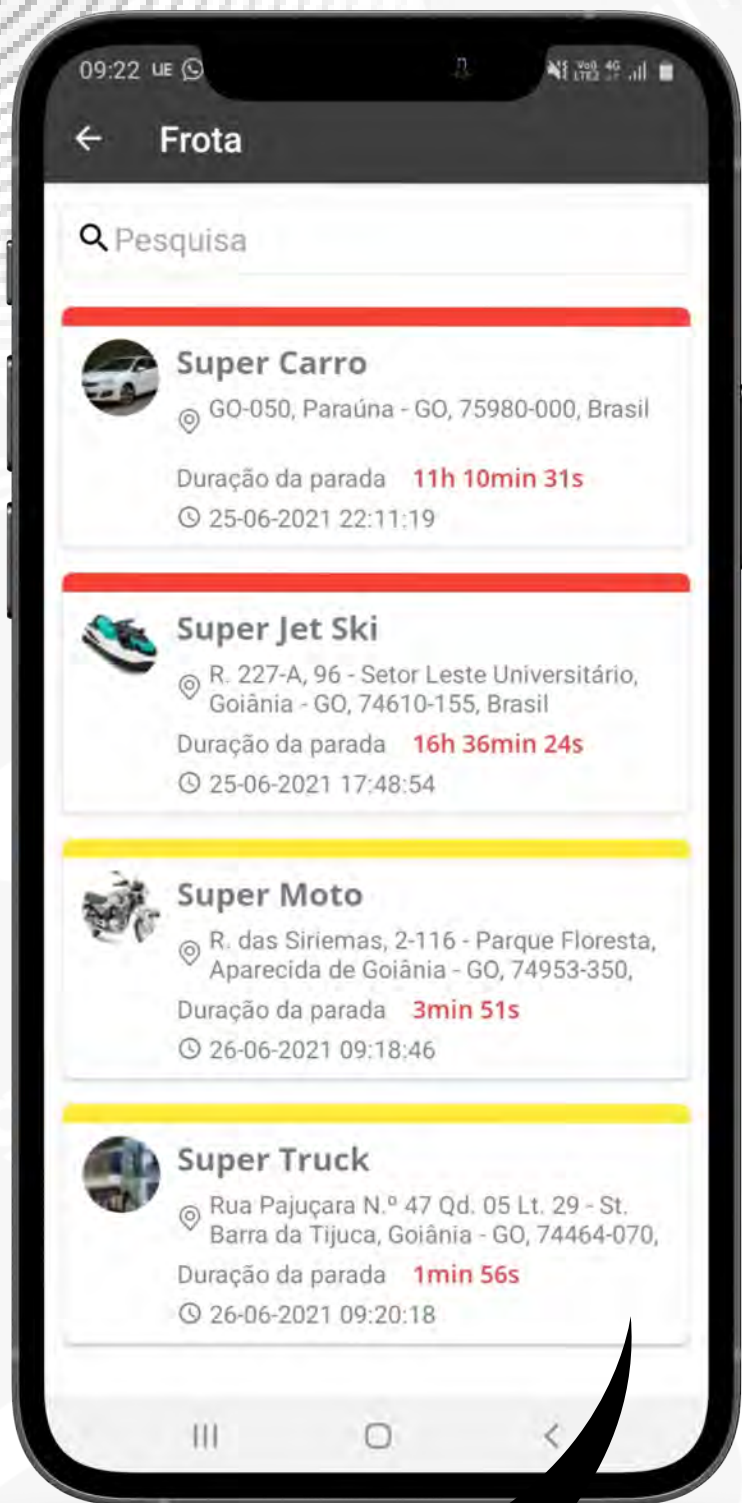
09:22 UE

Frota

Pesquisa

Super Carro
GO-050, Paraúna - GO, 75980-000, Brasil
Duração da parada 11h 10min 31s
25-06-2021 22:11:19

Super Jet Ski
R. 227-A, 96 - Setor Leste Universitário, Goiânia - GO, 74610-155, Brasil
Duração da parada 16h 36min 24s
25-06-2021 17:48:54

Super Moto
R. das Siriemas, 2-116 - Parque Floresta, Aparecida de Goiânia - GO, 74953-350,
Duração da parada 3min 51s
26-06-2021 09:18:46

Super Truck
Rua Pajuçara N.º 47 Qd. 05 Lt. 29 - St. Barra da Tijuca, Goiânia - GO, 74464-070,
Duração da parada 1min 56s
26-06-2021 09:20:18